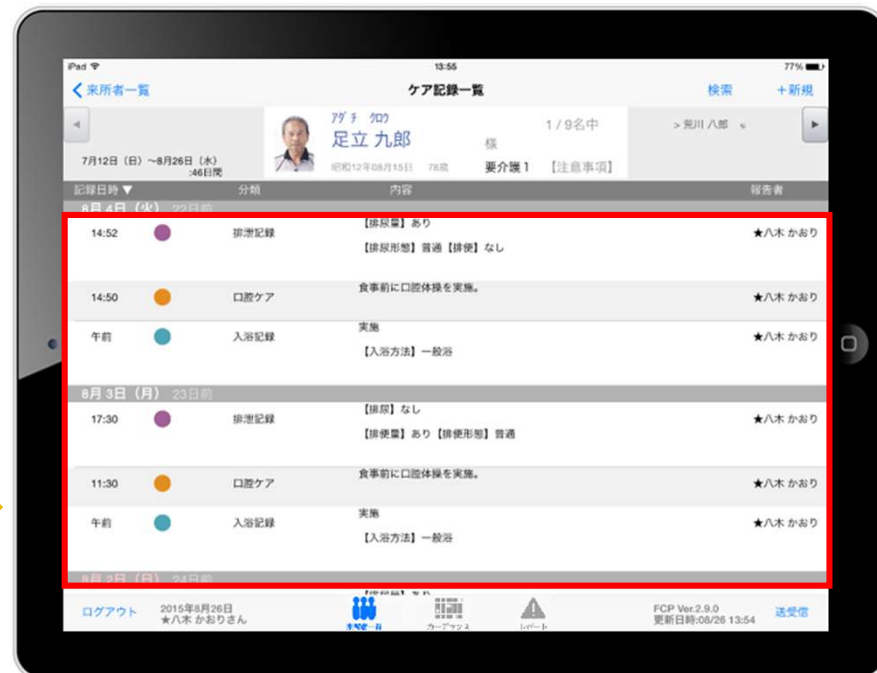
iPad 13:55 77%

＜来所者一覧 ケア記録一覧 検索 ＋新規

アダチ クロウ
足立 九郎 様
1 / 9名中
＞荒川 八郎
7月12日（日）〜8月26日（水）:46日間
昭和12年08月15日 78歳
要介護1 【注意事項】

| 記録日時▼ | 分類 | 内容 | 報告者 |
|---|---|---|---|
| 8月4日（火） 22日前 | | | |
| 14:52 | 排泄記録 | 【排尿量】あり 【排尿形態】普通【排便】なし | ★八木 かおり |
| 14:50 | 口腔ケア | 食事前に口腔体操を実施。 | ★八木 かおり |
| 午前 | 入浴記録 | 実施 【入浴方法】一般浴 | ★八木 かおり |
| 8月3日（月） 23日前 | | | |
| 17:30 | 排泄記録 | 【排尿】なし 【排便量】あり【排便形態】普通 | ★八木 かおり |
| 11:30 | 口腔ケア | 食事前に口腔体操を実施。 | ★八木 かおり |
| 午前 | 入浴記録 | 実施 【入浴方法】一般浴 | ★八木 かおり |
| 8月2日（日） 24日前 | | | |

ログアウト 2015年8月26日 ★八木 かおりさん
来所者一覧 カーデックス レポート
FCP Ver.2.9.0 更新日時:08/26 13:54 送受信